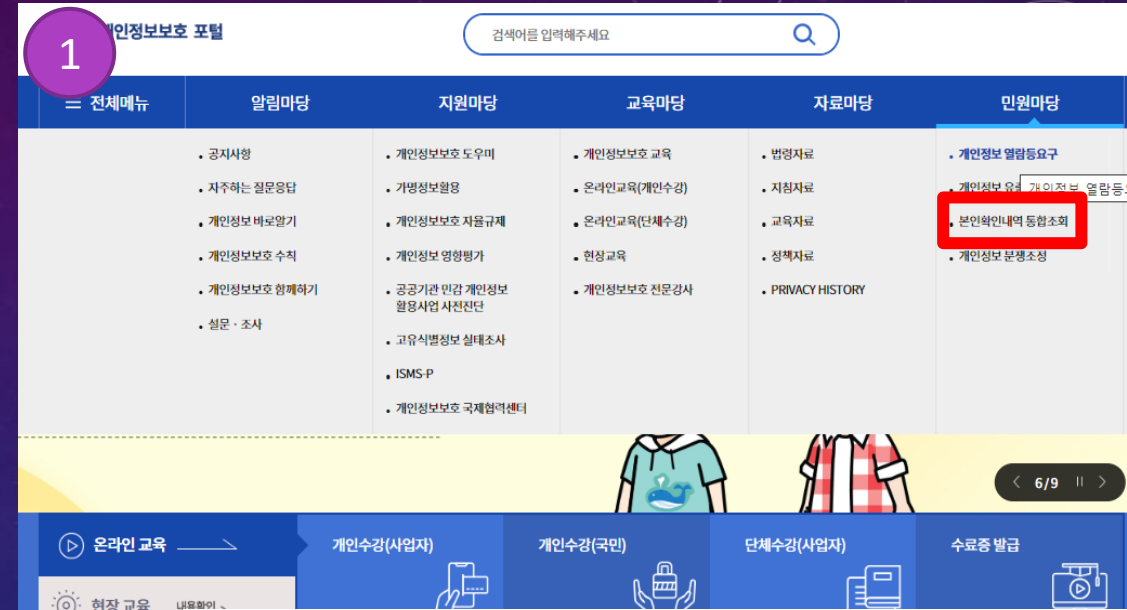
1

개인정보보호 포털

검색어를 입력해주세요

☰ 전체메뉴

알림마당
• 공지사항
• 자주하는 질문응답
• 개인정보 바로알기
• 개인정보보호 수칙
• 개인정보보호 함께하기
• 설문 · 조사

지원마당
• 개인정보보호 도우미
• 가명정보활용
• 개인정보보호 자율규제
• 개인정보 영향평가
• 공공기관 민간 개인정보 활용사업 사전진단
• 고유식별정보 실태조사
• ISMS-P
• 개인정보보호 국제협력센터

교육마당
• 개인정보보호 교육
• 온라인교육(개인수강)
• 온라인교육(단체수강)
• 현장교육
• 개인정보보호 전문강사

자료마당
• 법령자료
• 지침자료
• 교육자료
• 정책자료
• PRIVACY HISTORY

민원마당
• 개인정보 열람등요구
• 개인정보 유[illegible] 개인정보 열람등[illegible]
• 본인확인내역 통합조회
• 개인정보 분쟁조정

6/9

온라인 교육
개인수강(사업자)
개인수강(국민)
단체수강(사업자)
수료증 발급
현장 교육 내용확인 >